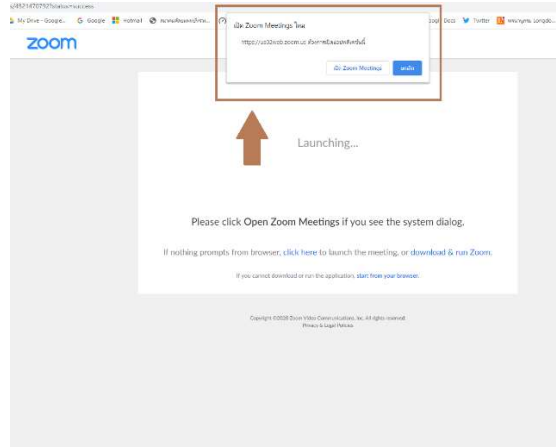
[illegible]

My Drive - Google... G Google Hotmail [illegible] Docs Twitter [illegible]

zoom

เปิด Zoom Meetings ไหม

https://us02web.zoom.us ต้องการเปิดแอปพลิเคชันนี้

เปิด Zoom Meetings ยกเลิก

Launching...

Please click Open Zoom Meetings if you see the system dialog.

If nothing prompts from browser, click here to launch the meeting, or download & run Zoom.

If you cannot download or run the application, start from your browser.

Copyright ©2020 Zoom Video Communications, Inc. All rights reserved.
Privacy & Legal Policies